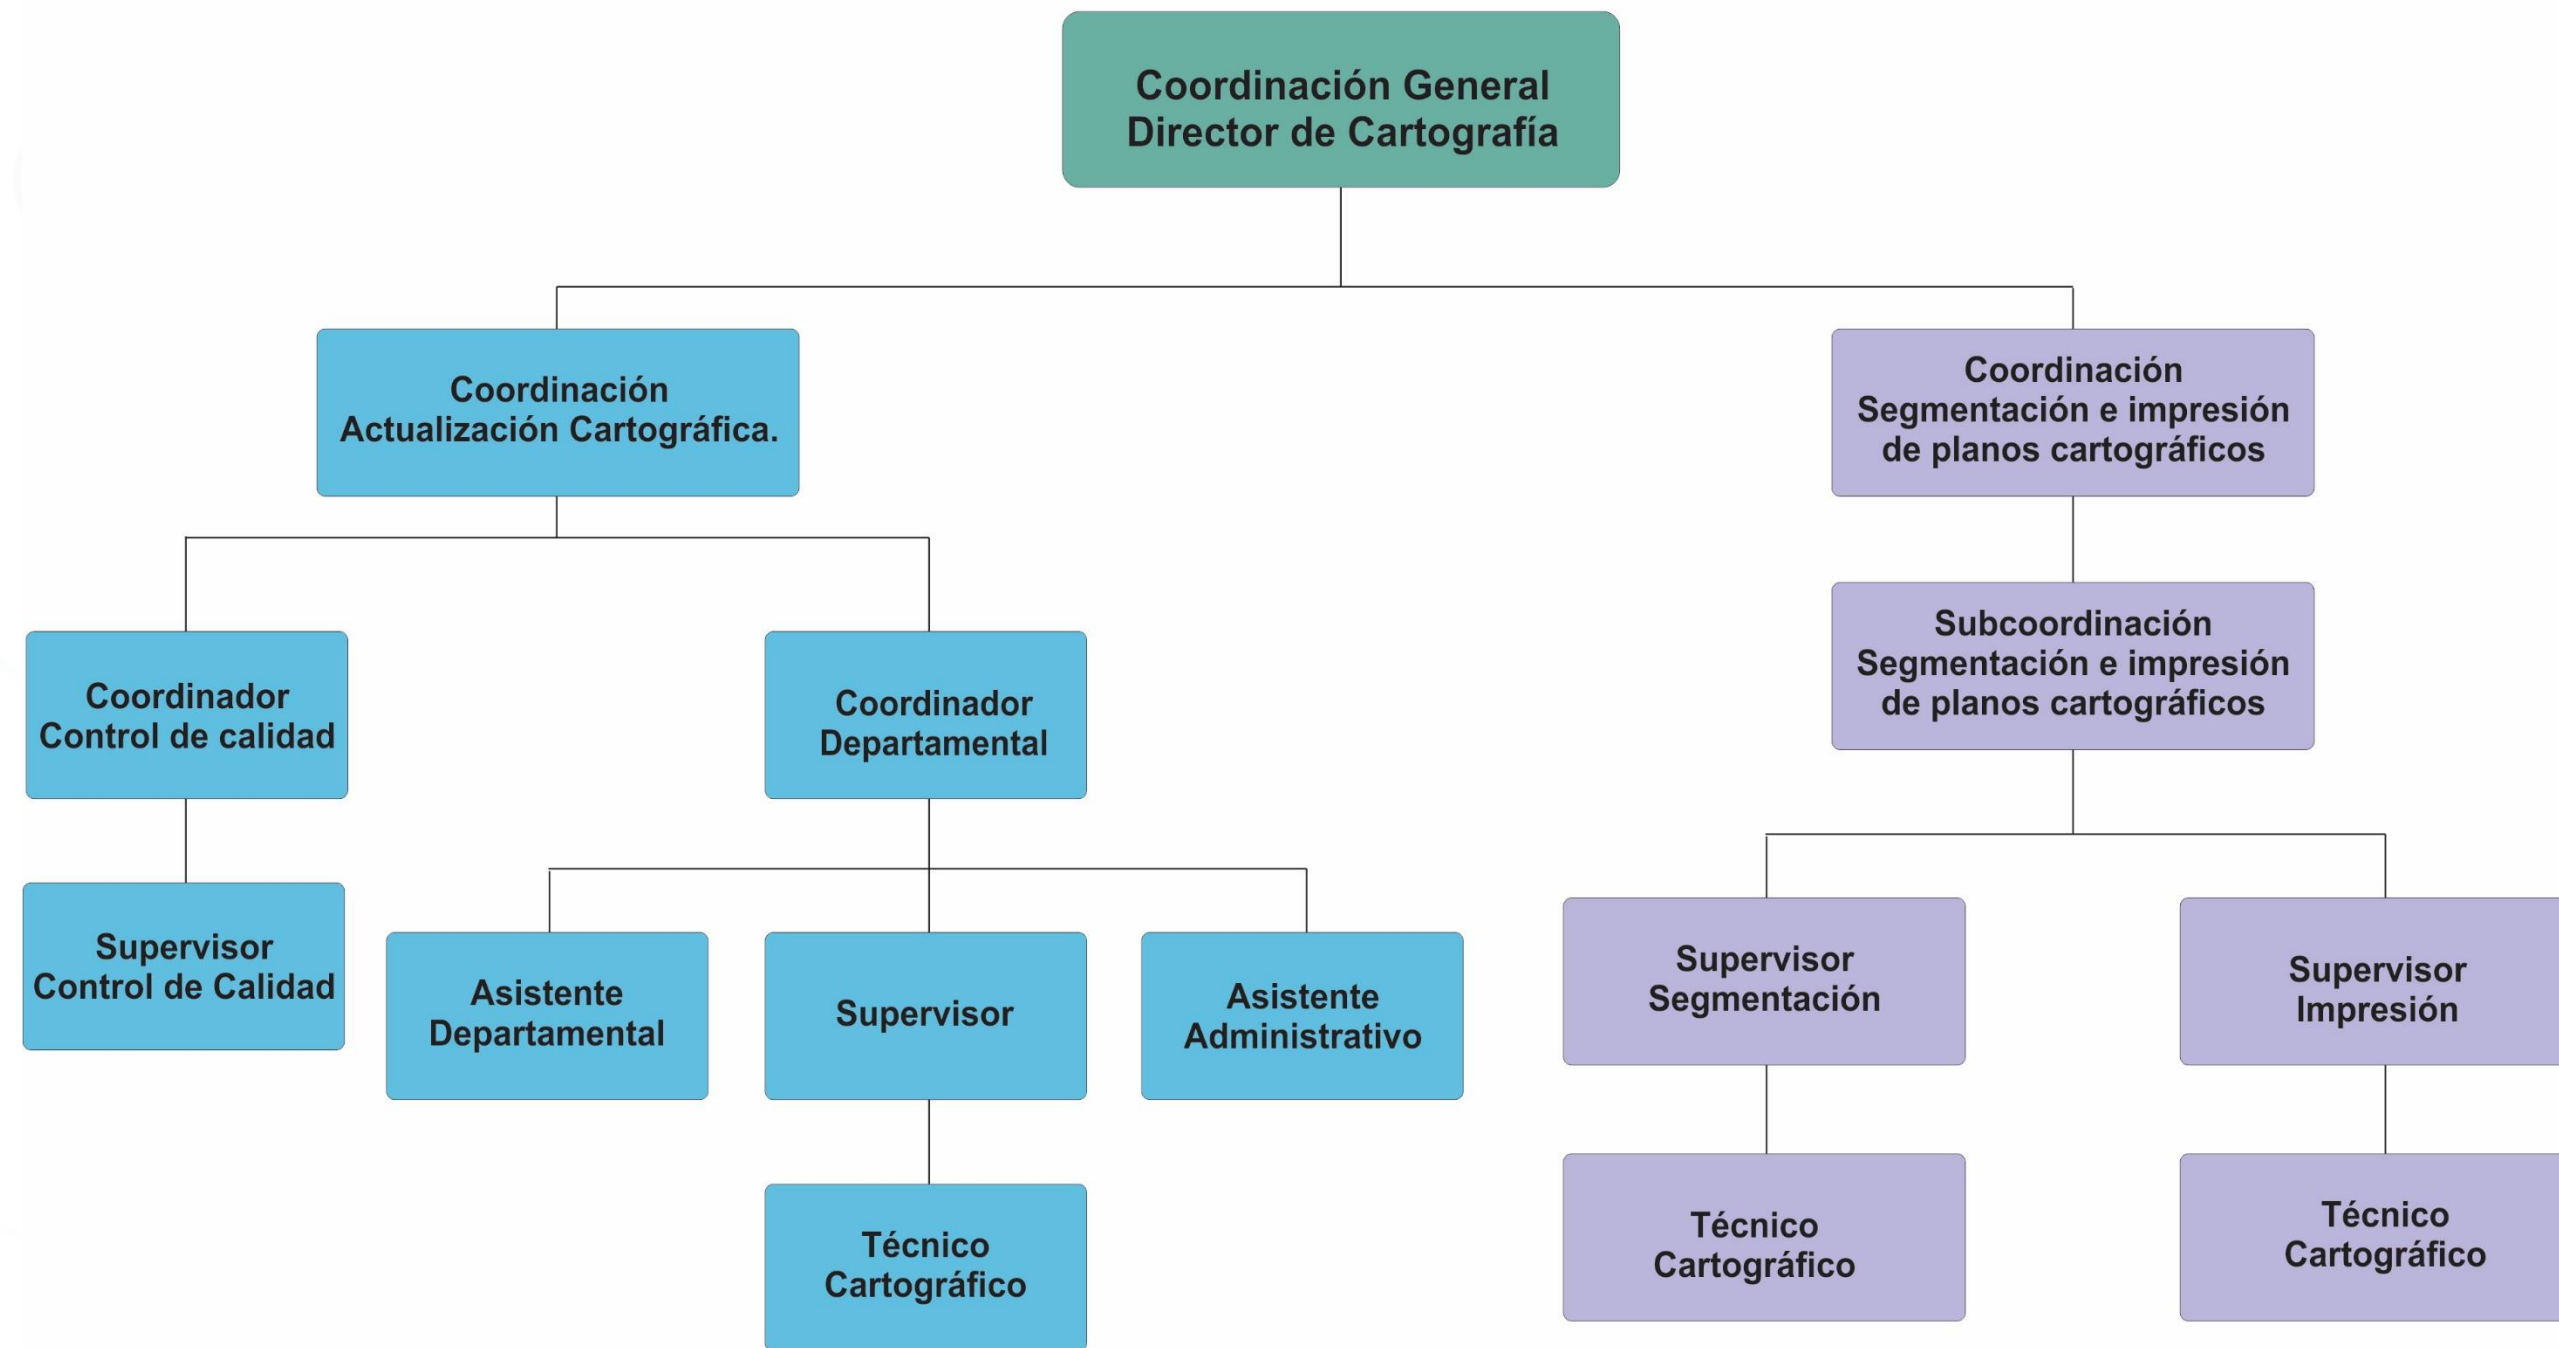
Coordinación General
Director de Cartografía

Coordinación
Actualización Cartográfica.

Coordinación
Segmentación e impresión de planos cartográficos

Coordinador
Control de calidad

Coordinador
Departamental

Subcoordinación
Segmentación e impresión de planos cartográficos

Supervisor
Control de Calidad

Asistente
Departamental

Supervisor

Asistente
Administrativo

Supervisor
Segmentación

Supervisor
Impresión

Técnico
Cartográfico

Técnico
Cartográfico

Técnico
Cartográfico